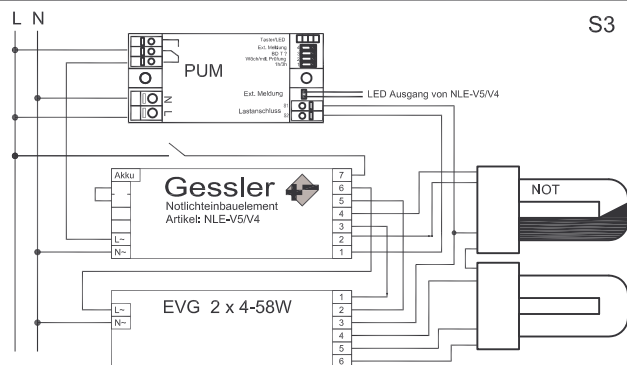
L N

S3

Taster/LED
Ext. Meldung
BD T T
Wöch/Jährl. Prüfung
1h/3h

PUM

N
L

Ext. Meldung

LED Ausgang von NLE-V5/V4

Lastanschluss
S1
S2

Akku

Gessler

Notlichteinbauelement
Artikel: NLE-V5/V4

L~
N~

7
6
5
4
3
2
1

NOT

EVG 2 x 4-58W

L~
N~

1
2
3
4
5
6